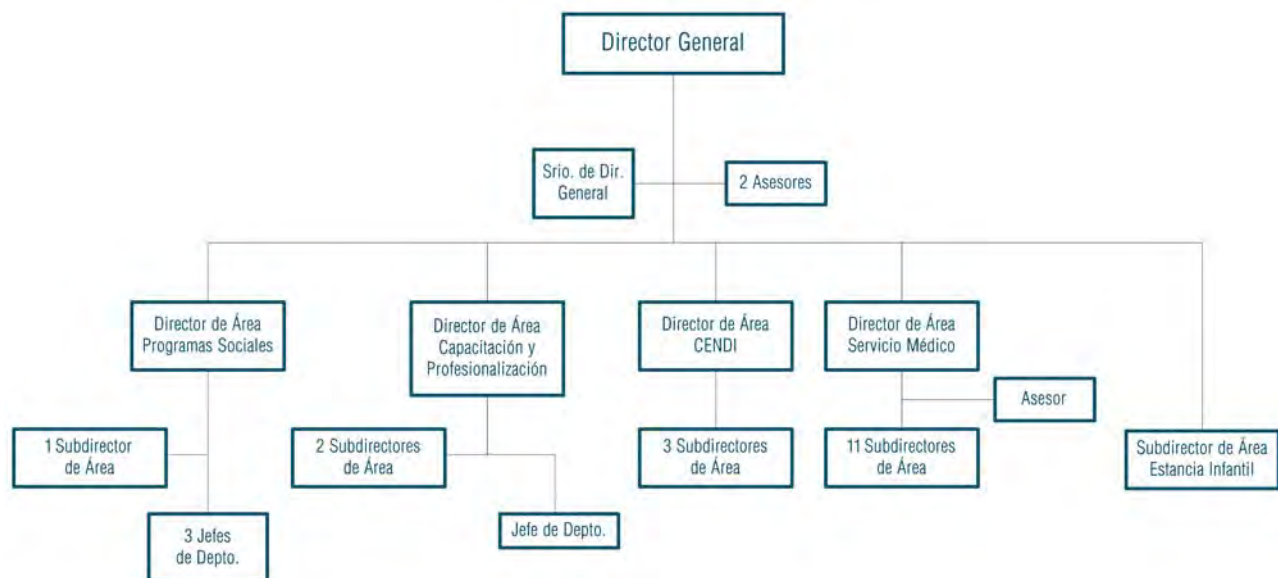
Director General

Srio. de Dir. General

2 Asesores

Director de Área Programas Sociales

Director de Área Capacitación y Profesionalización

Director de Área CENDI

Director de Área Servicio Médico

Asesor

1 Subdirector de Área

2 Subdirectores de Área

3 Subdirectores de Área

11 Subdirectores de Área

Subdirector de Área Estancia Infantil

3 Jefes de Depto.

Jefe de Depto.